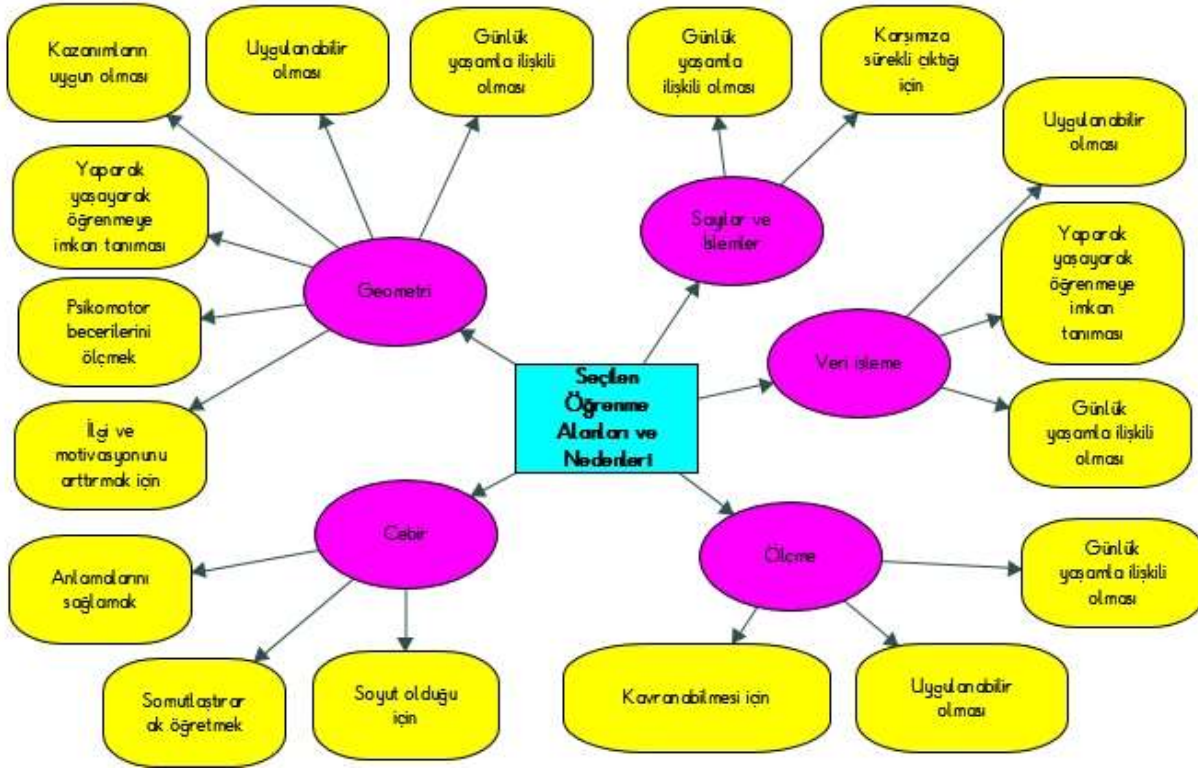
Seçilen Öğrenme Alanları ve Nedenleri

Geometri

Kazanımların uygun olması

Uygulanabilir olması

Günlük yaşamla ilişkili olması

Yaparak yaşayarak öğrenmeye imkan tanıması

Psikomotor becerilerini ölçmek

İlgi ve motivasyonunu arttırmak için

Sayılar ve İşlemler

Günlük yaşamla ilişkili olması

Karşımıza sürekli çıktığı için

Veri işleme

Uygulanabilir olması

Yaparak yaşayarak öğrenmeye imkan tanıması

Günlük yaşamla ilişkili olması

Cebir

Anlamalarını sağlamak

Somutlaştırarak öğretmek

Soyut olduğu için

Ölçme

Günlük yaşamla ilişkili olması

Kavranabilmesi için

Uygulanabilir olması